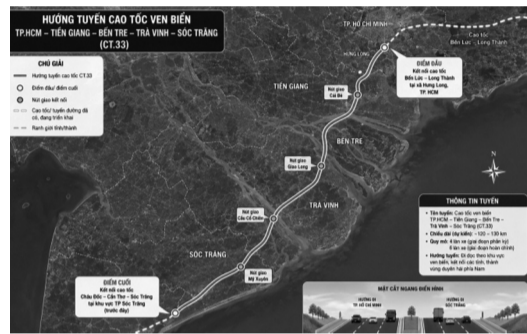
HƯỚNG TUYẾN CAO TỐC VEN BIỂN
TP.HCM – TIỀN GIANG – BẾN TRE – TRÀ VINH – SÓC TRĂNG
(CT.33)

CHÚ GIẢI
Hướng tuyến cao tốc CT.33
Điểm đầu/ điểm cuối
Nút giao kết nối
Cao tốc/ tuyến đường đã có, đang triển khai
Ranh giới tỉnh/thành

TP. HỒ CHÍ MINH
Cao tốc Bến Lức – Long Thành

ĐIỂM ĐẦU
Kết nối cao tốc Bến Lức – Long Thành tại xã Hưng Long, TP.HCM

TIỀN GIANG
Nút giao Cái Bè
BẾN TRE
Nút giao Giao Long
Nút giao Cổ Chiên
TRÀ VINH
SÓC TRĂNG
Nút giao Mỹ Xuyên

ĐIỂM CUỐI
Kết nối cao tốc Châu Đốc – Cần Thơ – Sóc Trăng tại khu vực TP Sóc Trăng (trước đây)

THÔNG TIN TUYẾN
• Tên tuyến: Cao tốc ven biển TP.HCM – Tiền Giang – Bến Tre – Trà Vinh – Sóc Trăng (CT.33)
• Chiều dài (dự kiến): ~120 – 130 km
• Quy mô: 4 làn xe (giai đoạn phân kỳ) 6 làn xe (giai đoạn hoàn chỉnh)
• Hướng tuyến: Đi dọc theo khu vực ven biển, kết nối các tỉnh, thành vùng duyên hải phía Nam

MẶT CẮT NGANG ĐIỂN HÌNH
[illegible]
HƯỚNG ĐI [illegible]